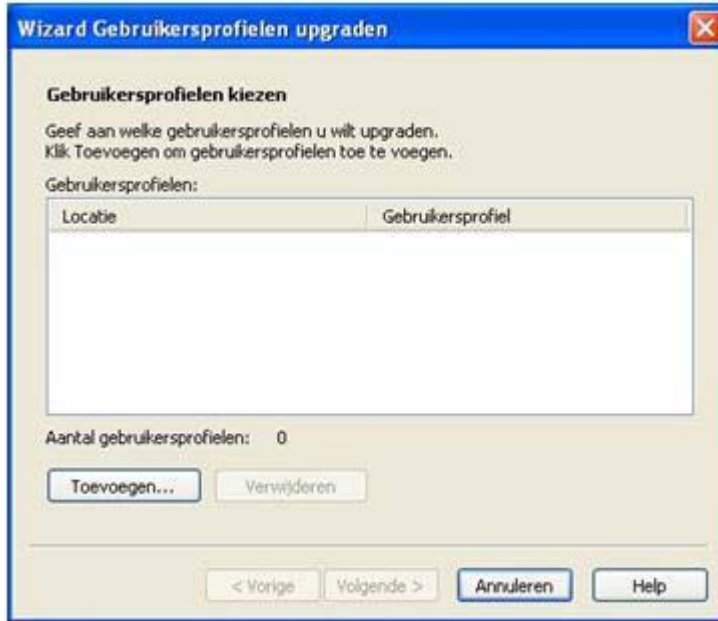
Wizard Gebruikersprofielen upgraden

Gebruikersprofielen kiezen

Geef aan welke gebruikersprofielen u wilt upgraden.
Klik Toevoegen om gebruikersprofielen toe te voegen.

Gebruikersprofielen:

| Locatie | Gebruikersprofiel |
|---|---|

Aantal gebruikersprofielen: 0

Toevoegen... Verwijderen

< Vorige Volgende > Annuleren Help